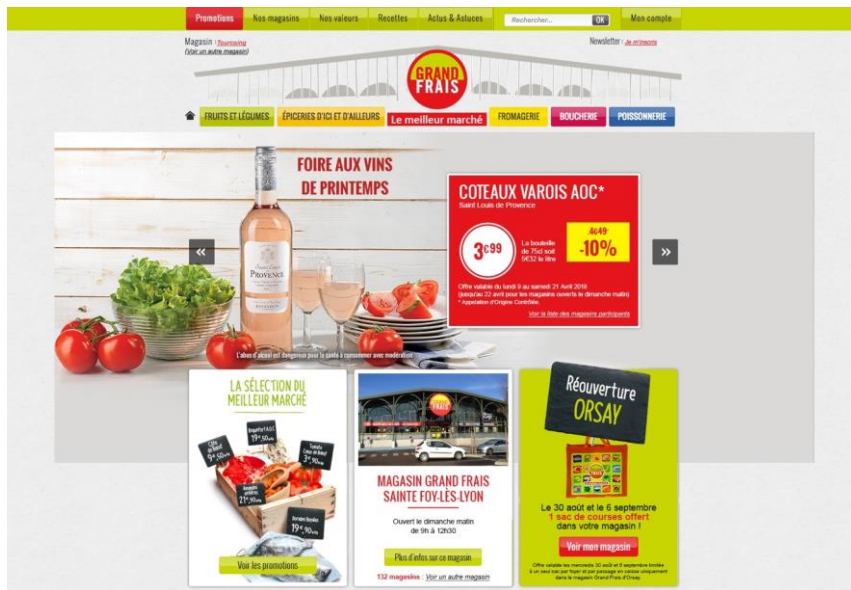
Promotions | Nos magasins | Nos valeurs | Recettes | Actus & Astuces | Rechercher... OK | Mon compte

Magasin : Tourcoing
(Voir un autre magasin)

Newsletter : Je m'inscris

GRAND FRAIS

FRUITS ET LÉGUMES | ÉPICERIES D'ICI ET D'AILLEURS | Le meilleur marché | FROMAGERIE | BOUCHERIE | POISSONNERIE

FOIRE AUX VINS DE PRINTEMPS

PROVENCE

L'abus d'alcool est dangereux pour la santé à consommer avec modération

COTEAUX VAROIS AOC*
Saint Louis de Provence

3€99

La bouteille de 75cl soit 5€32 le litre

4€49

-10%

Offre valable du lundi 9 au samedi 21 Avril 2018 (jusqu'au 22 avril pour les magasins ouverts le dimanche matin)
* Appelation d'Origine Contrôlée.

Voir la liste des magasins participants

LA SÉLECTION DU MEILLEUR MARCHÉ

Voir les promotions

MAGASIN GRAND FRAIS SAINTE FOY-LÈS-LYON

Ouvert le dimanche matin de 9h à 12h30

Plus d'infos sur ce magasin

132 magasins : Voir un autre magasin

Réouverture ORSAY

Le 30 août et le 6 septembre
1 sac de courses offert
dans votre magasin !

Voir mon magasin

Offre valable les mercredis 30 août et 6 septembre limitée à un seul sac par foyer et par passage en caisse uniquement dans le magasin Grand Frais d'Orsay.